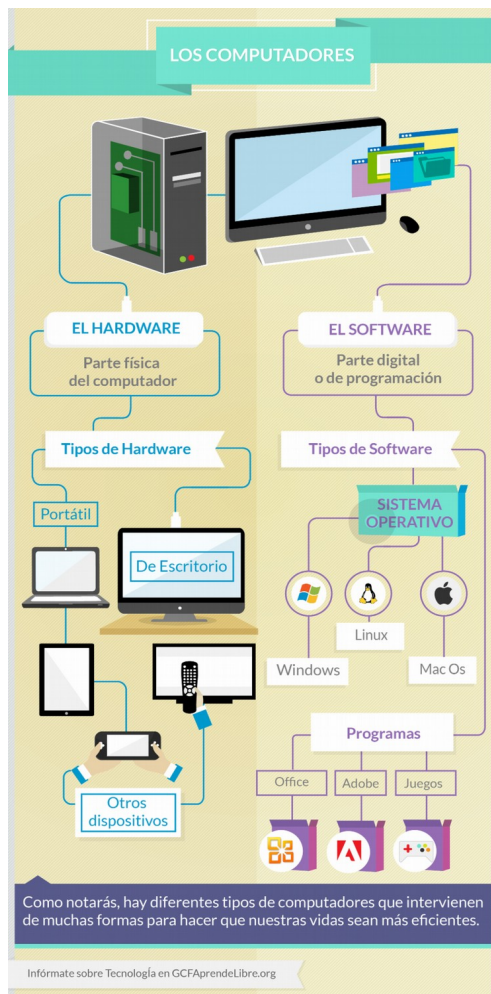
LOS COMPUTADORES

EL HARDWARE

Parte física del computador

Tipos de Hardware

Portátil

De Escritorio

Otros dispositivos

EL SOFTWARE

Parte digital o de programación

Tipos de Software

SISTEMA OPERATIVO

Windows

Linux

Mac Os

Programas

Office

Adobe

Juegos

Como notarás, hay diferentes tipos de computadores que intervienen de muchas formas para hacer que nuestras vidas sean más eficientes.

Infórmate sobre Tecnología en GCFAprendeLibre.org